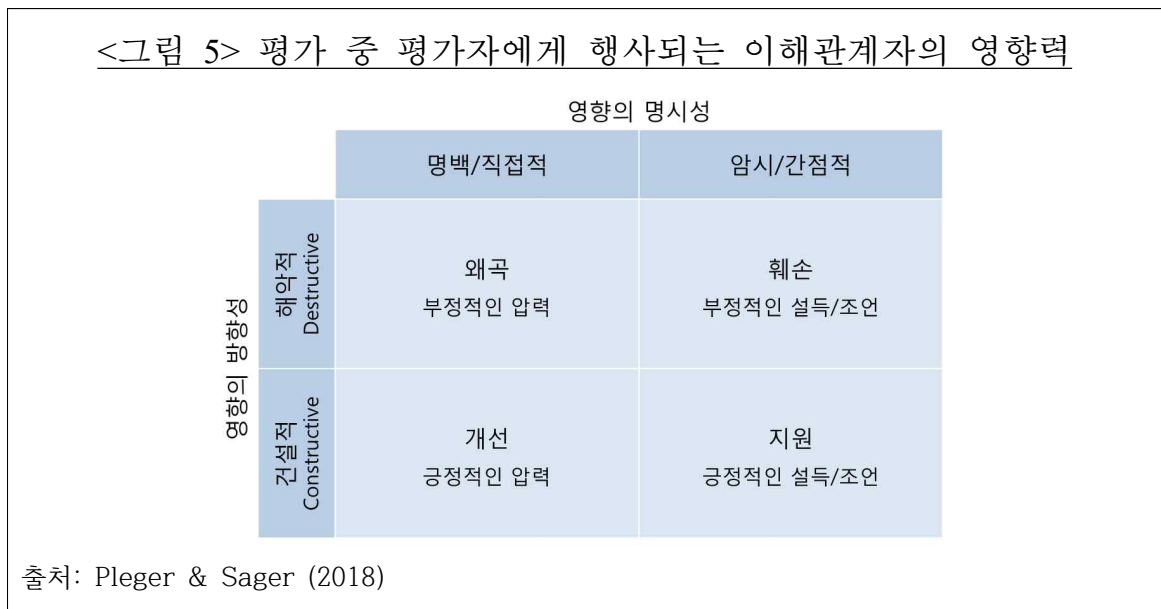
<그림 5> 평가 중 평가자에게 행사되는 이해관계자의 영향력

영향의 명시성

영향의 방향성

| | 명백/직접적 | 암시/간접적 |
|---|---|---|
| 해악적 Destructive | 왜곡 부정적인 압력 | 훼손 부정적인 설득/조언 |
| 건설적 Constructive | 개선 긍정적인 압력 | 지원 긍정적인 설득/조언 |

출처: Pleger & Sager (2018)